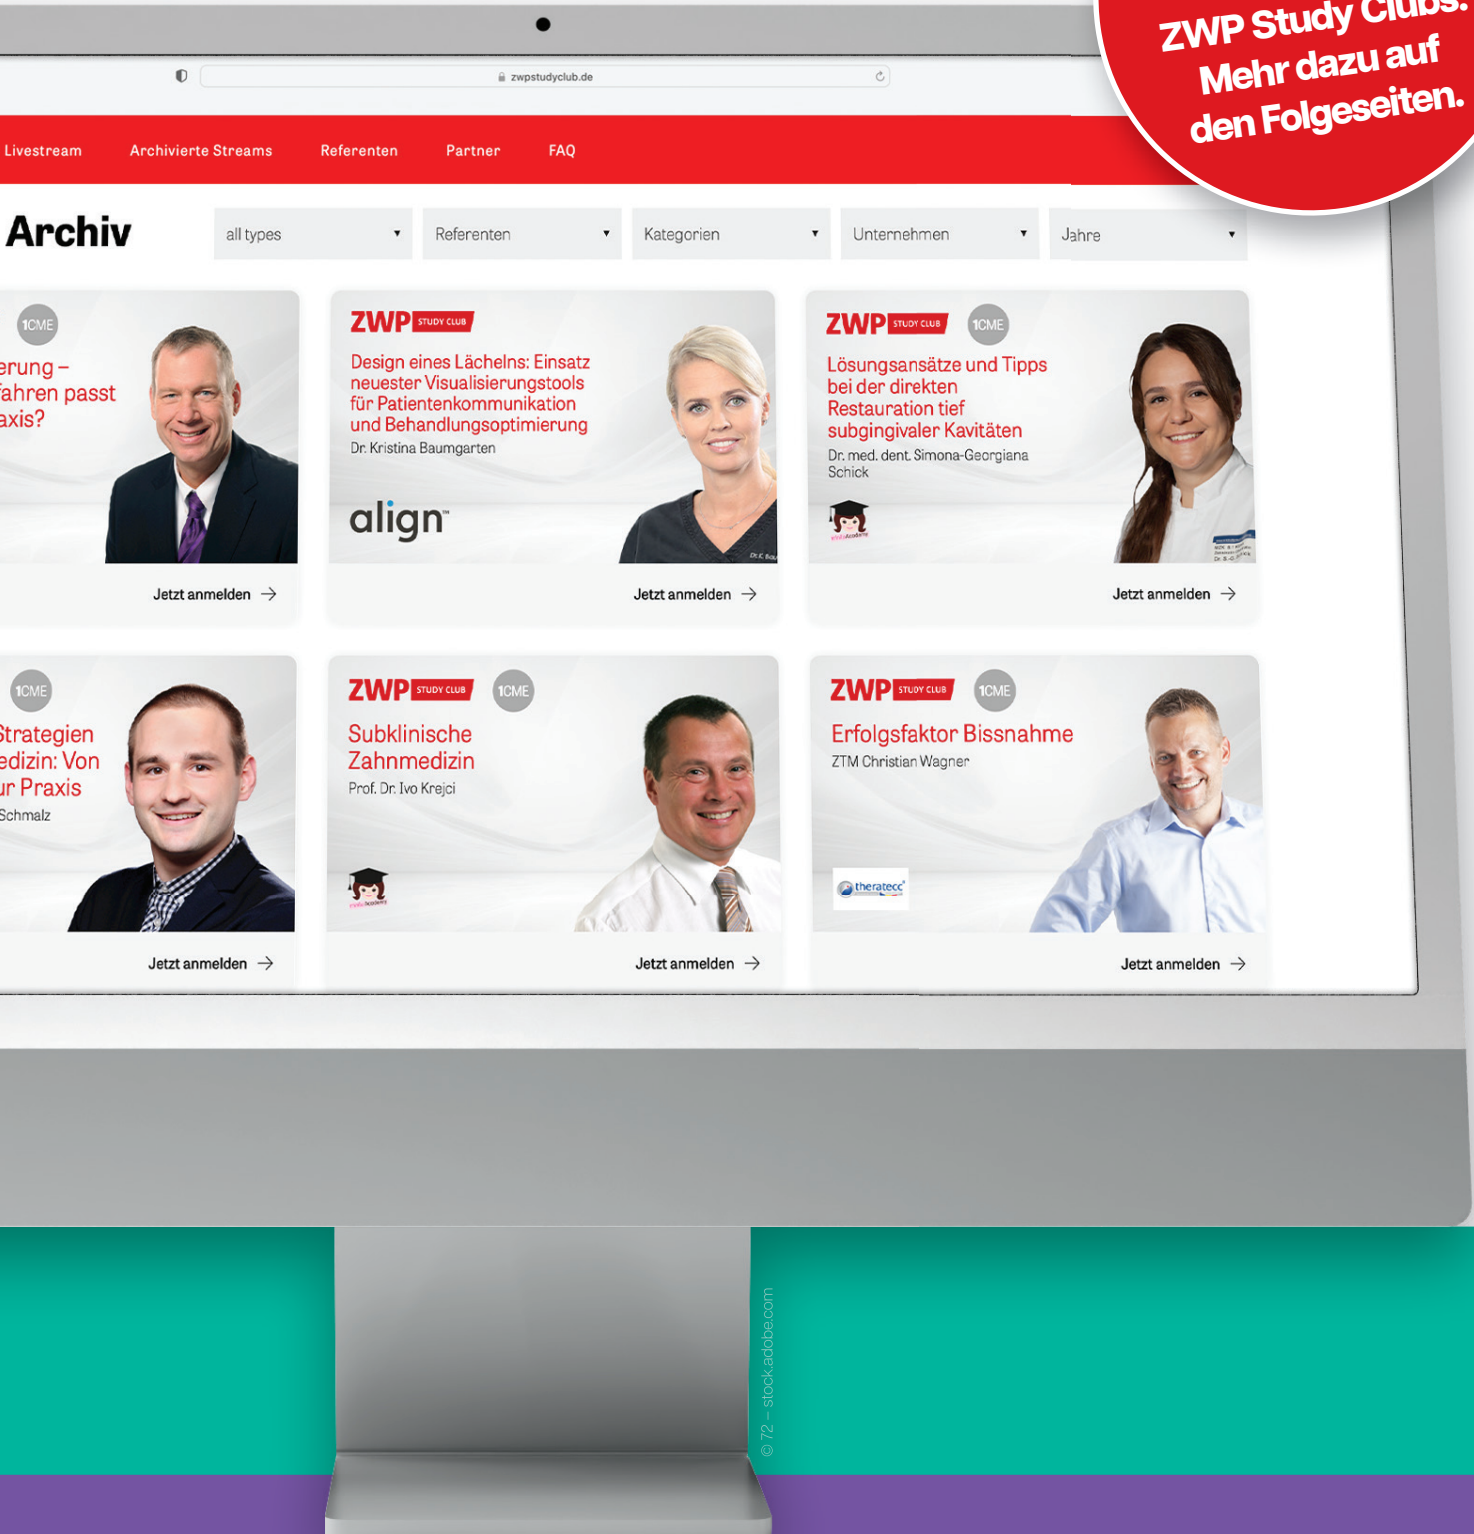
ZWP Study Clubs. Mehr dazu auf den Folgeseiten.

zwpstudyclub.de

Livestream Archivierte Streams Referenten Partner FAQ

Archiv

all types
Referenten
Kategorien
Unternehmen
Jahre

1CME
erung – fahren passt axis?
Jetzt anmelden

ZWP STUDY CLUB
Design eines Lächelns: Einsatz neuester Visualisierungstools für Patientenkommunikation und Behandlungsoptimierung
Dr. Kristina Baumgarten
align
Jetzt anmelden

ZWP STUDY CLUB 1CME
Lösungsansätze und Tipps bei der direkten Restauration tief subgingivaler Kavitäten
Dr. med. dent. Simona-Georgiana Schick
Jetzt anmelden

1CME
Strategien edizin: Von ur Praxis
Schmalz
Jetzt anmelden

ZWP STUDY CLUB 1CME
Subklinische Zahnmedizin
Prof. Dr. Ivo Krejci
Jetzt anmelden

ZWP STUDY CLUB 1CME
Erfolgsfaktor Bissnahme
ZTM Christian Wagner
theratecc
Jetzt anmelden

© 72 – stock.adobe.com